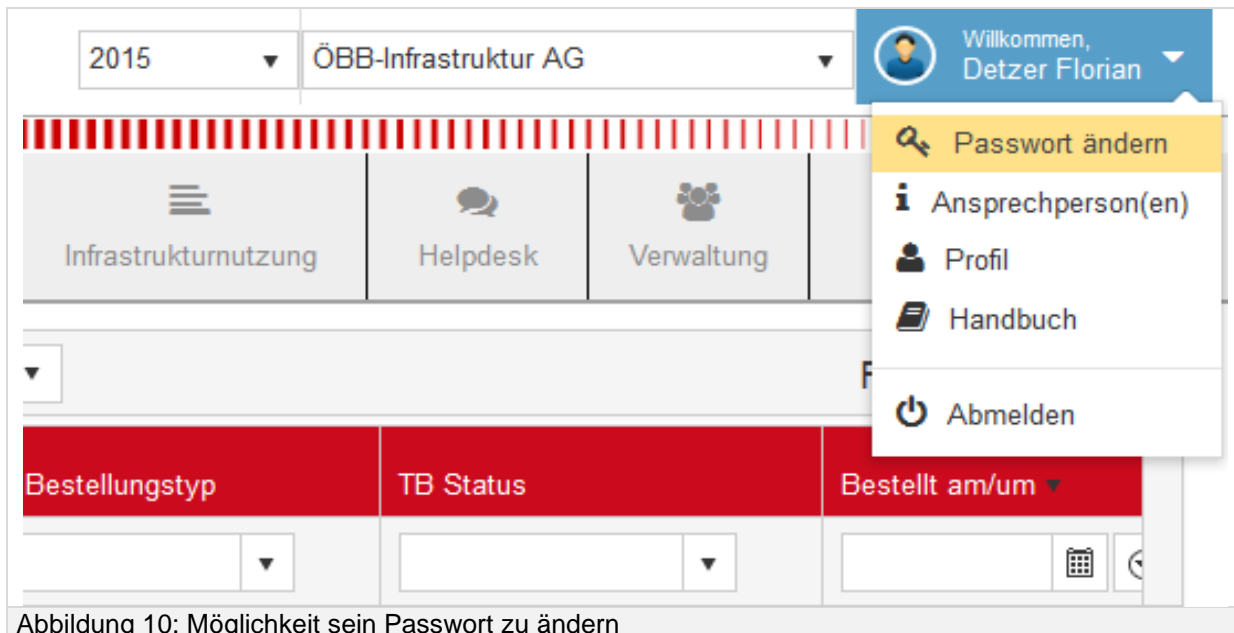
2015 ▼ ÖBB-Infrastruktur AG ▼

Willkommen,
Detzer Florian

Passwort ändern
Ansprechperson(en)
Profil
Handbuch
Abmelden

Infrastrukturnutzung
Helpdesk
Verwaltung

F

Bestellungstyp
TB Status
Bestellt am/um

Abbildung 10: Möglichkeit sein Passwort zu ändern